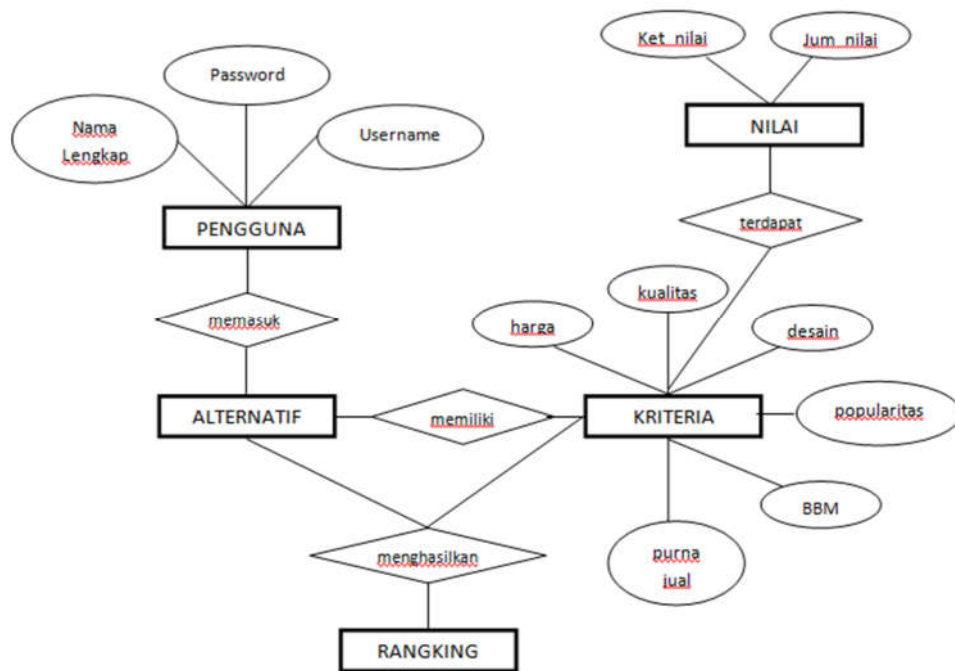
Ket_nilai

Jum_nilai

NILAI

Password

Nama Lengkap

Username

PENGGUNA

terdapat

kualitas

harga

desain

memasuk

ALTERNATIF

memiliki

KRITERIA

popularitas

BBM

purna jual

menghasilkan

RANGKING